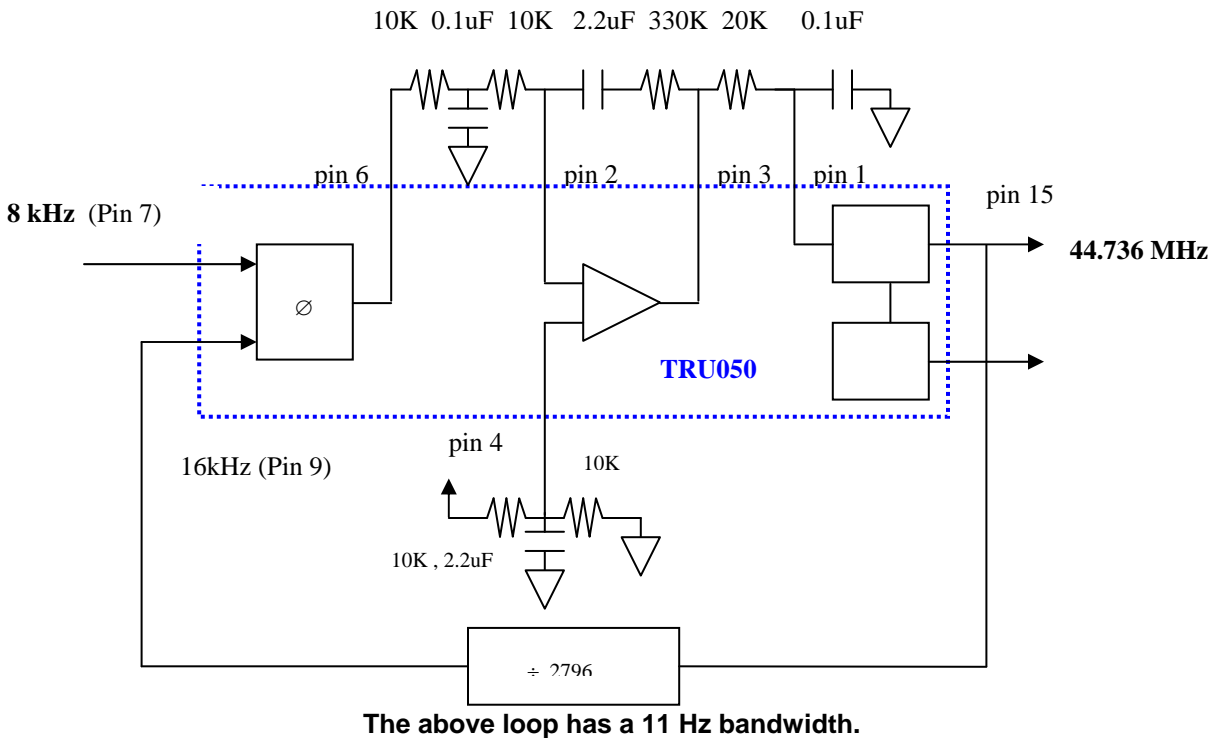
10K 0.1uF 10K 2.2uF 330K 20K 0.1uF

pin 6

pin 2

pin 3

pin 1

pin 15

**8 kHz** (Pin 7)

**44.736 MHz**

∅

**TRU050**

pin 4

10K

16kHz (Pin 9)

10K , 2.2uF

÷ 2796

**The above loop has a 11 Hz bandwidth.**